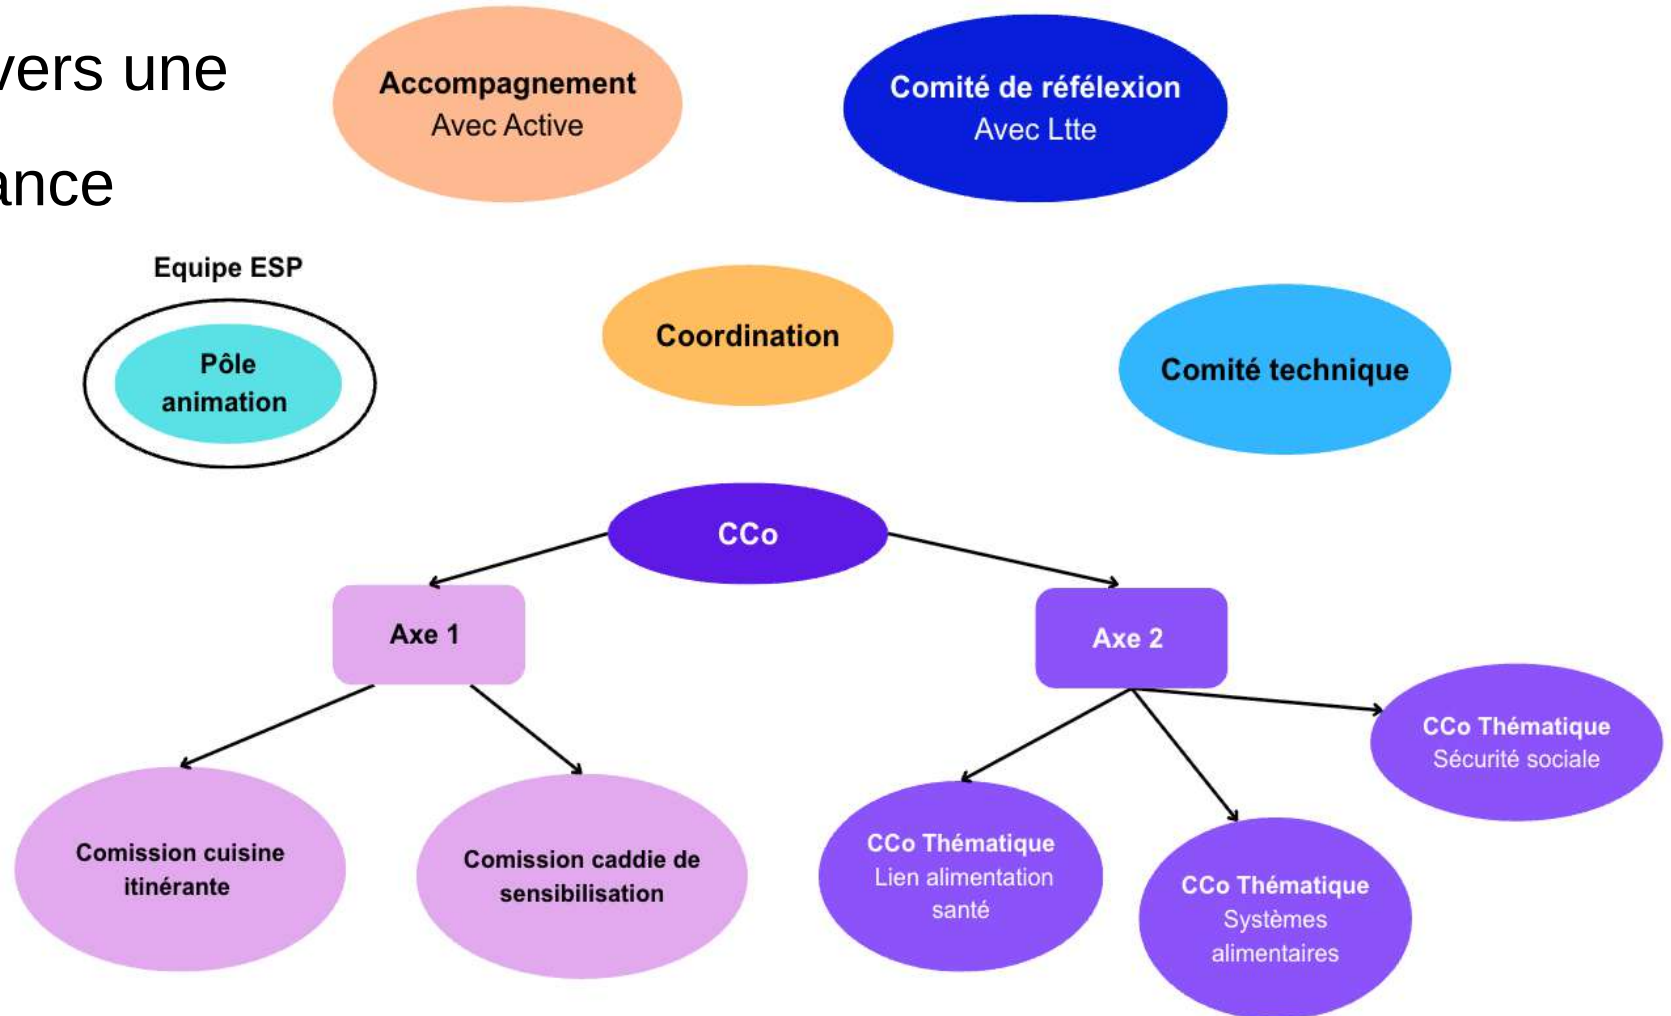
vers une

ance

Accompagnement
Avec Active

Comité de réfélexion
Avec Ltte

Equipe ESP

Pôle animation

Coordination

Comité technique

CCo

Axe 1

Axe 2

CCo Thématique
Sécurité sociale

Comission cuisine itinérante

Comission caddie de sensibilisation

CCo Thématique
Lien alimentation santé

CCo Thématique
Systèmes alimentaires